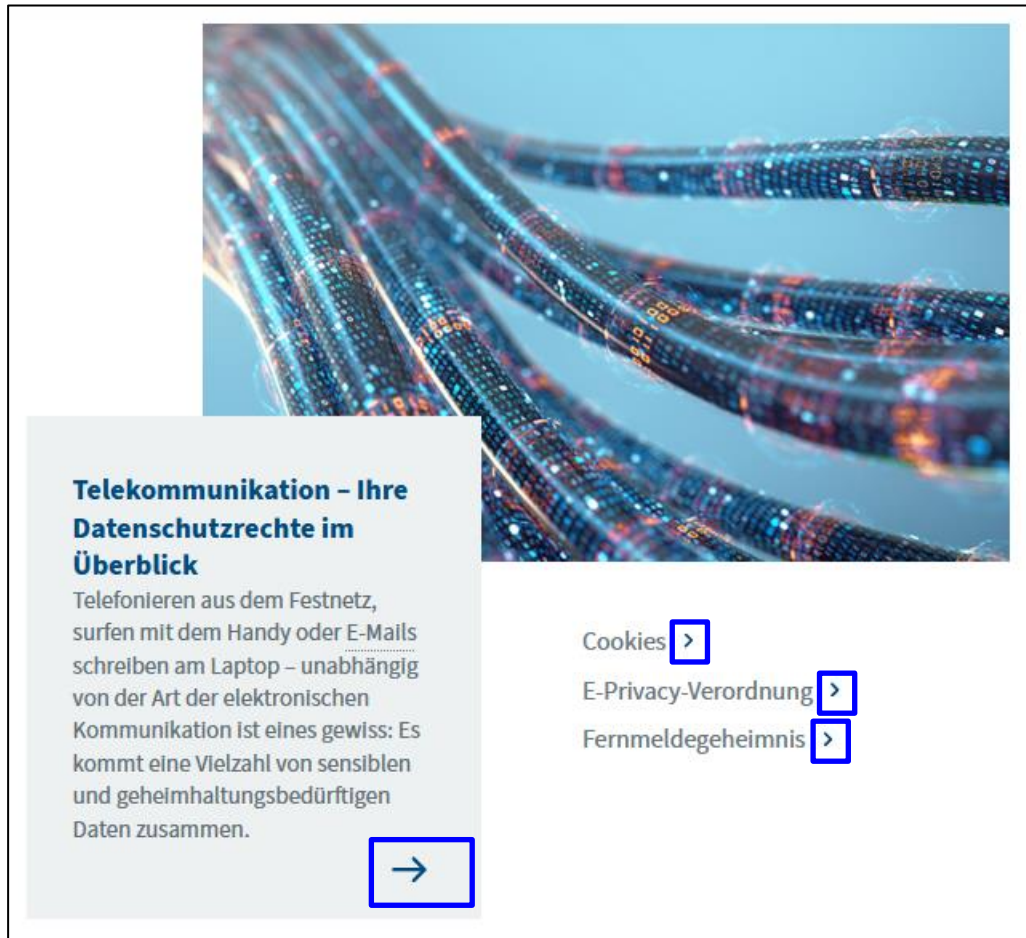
Telekommunikation – Ihre Datenschutzrechte im Überblick

Telefonieren aus dem Festnetz, surfen mit dem Handy oder E-Mails schreiben am Laptop – unabhängig von der Art der elektronischen Kommunikation ist eines gewiss: Es kommt eine Vielzahl von sensiblen und geheimhaltungsbedürftigen Daten zusammen.

→

Cookies >
E-Privacy-Verordnung >
Fernmeldegeheimnis >